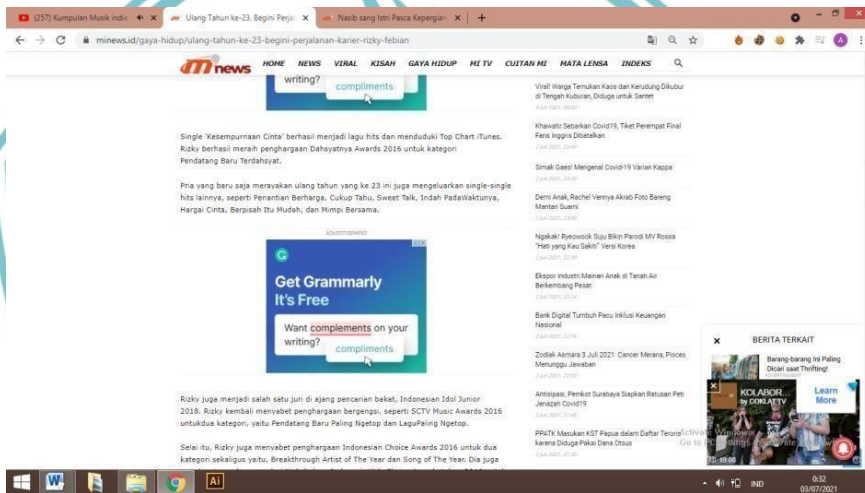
(257) Kumpulan Musik indi ✕ | Ulang Tahun ke-23, Begini Perja ✕ | Nasib sang Istri Pasca Kepergian ✕ | +

minews.id/gaya-hidup/ulang-tahun-ke-23-begini-perjalanan-karier-rizky-febian

m news HOME NEWS VIRAL KISAH GAYA HIDUP MI TV CUITAN MI MATA LENSA INDEKS

writing? compliments

Single 'Kesempurnaan Cinta' berhasil menjadi lagu hits dan menduduki Top Chart iTunes. Rizky berhasil meraih penghargaan Dahsyatnya Awards 2016 untuk kategori Pendatang Baru Terdahsyat.

Pria yang baru saja merayakan ulang tahun yang ke 23 ini juga mengeluarkan single-single hits lainnya, seperti Penantian Berharga, Cukup Tahu, Sweet Talk, Indah PadaWaktunya, Hargai Cinta, Berpisah Itu Mudah, dan Mimpi Bersama.

ADVERTISEMENT

Get Grammarly It's Free

Want complements on your writing?

compliments

Rizky juga menjadi salah satu juri di ajang pencarian bakat, Indonesian Idol Junior 2018. Rizky kembali menyabet penghargaan bergengsi, seperti SCTV Music Awards 2016 untukdua kategori, yaitu Pendatang Baru Paling Ngetop dan LaguPaling Ngetop.

Selai itu, Rizky juga menyabet penghargaan Indonesian Choice Awards 2016 untuk dua kategori sekaligus yaitu, Breakthrough Artist of The Year dan Song of The Year. Dia juga

Viral! Warga Temukan Kaos dan Kerudung Dikubur di Tengah Kuburan, Diduga untuk Santet

Khawatir Sebarkan Covid19, Tiket Perempat Final Fans Inggris Dibatalkan

Simak Gaes! Mengenal Covid-19 Varian Kappa

Demi Anak, Rachel Vennya Akrab Foto Bareng Mantan Suami

Ngakak! Ryeowook Suju Bikin Parodi MV Rossa "Hati yang Kau Sakiti" Versi Korea

Ekspor Industri Mainan Anak di Tanah Air Berkembang Pesat

Bank Digital Tumbuh Pacu Inklusi Keuangan Nasional

Zodiak Asmara 3 Juli 2021: Cancer Merana, Pisces Menunggu Jawaban

Antisipasi, Pemkot Surabaya Siapkan Ratusan Peti Jenazah Covid19

PPATK Masukan KST Papua dalam Daftar Teroris karena Diduga Pakai Dana Otsus

BERITA TERKAIT

Barang-barang Ini Paling Dicari saat Thrifting!

KOLABOR by COKLAT TV

Learn More

Activate Windows
Go to Settings to activate

IND 0:32 03/07/2021